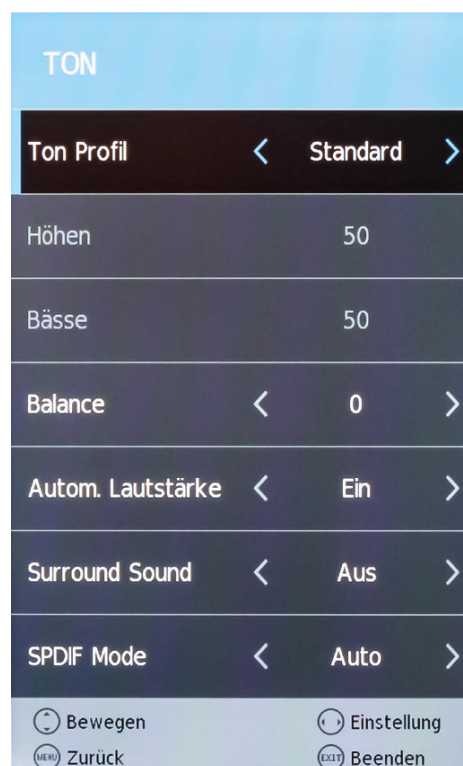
TON

| | |
|---|---|
| Ton Profil | < Standard > |
| Höhen | 50 |
| Bässe | 50 |
| Balance | < 0 > |
| Autom. Lautstärke | < Ein > |
| Surround Sound | < Aus > |
| SPDIF Mode | < Auto > |

Bewegen
Einstellung
MENU Zurück
EXIT Beenden